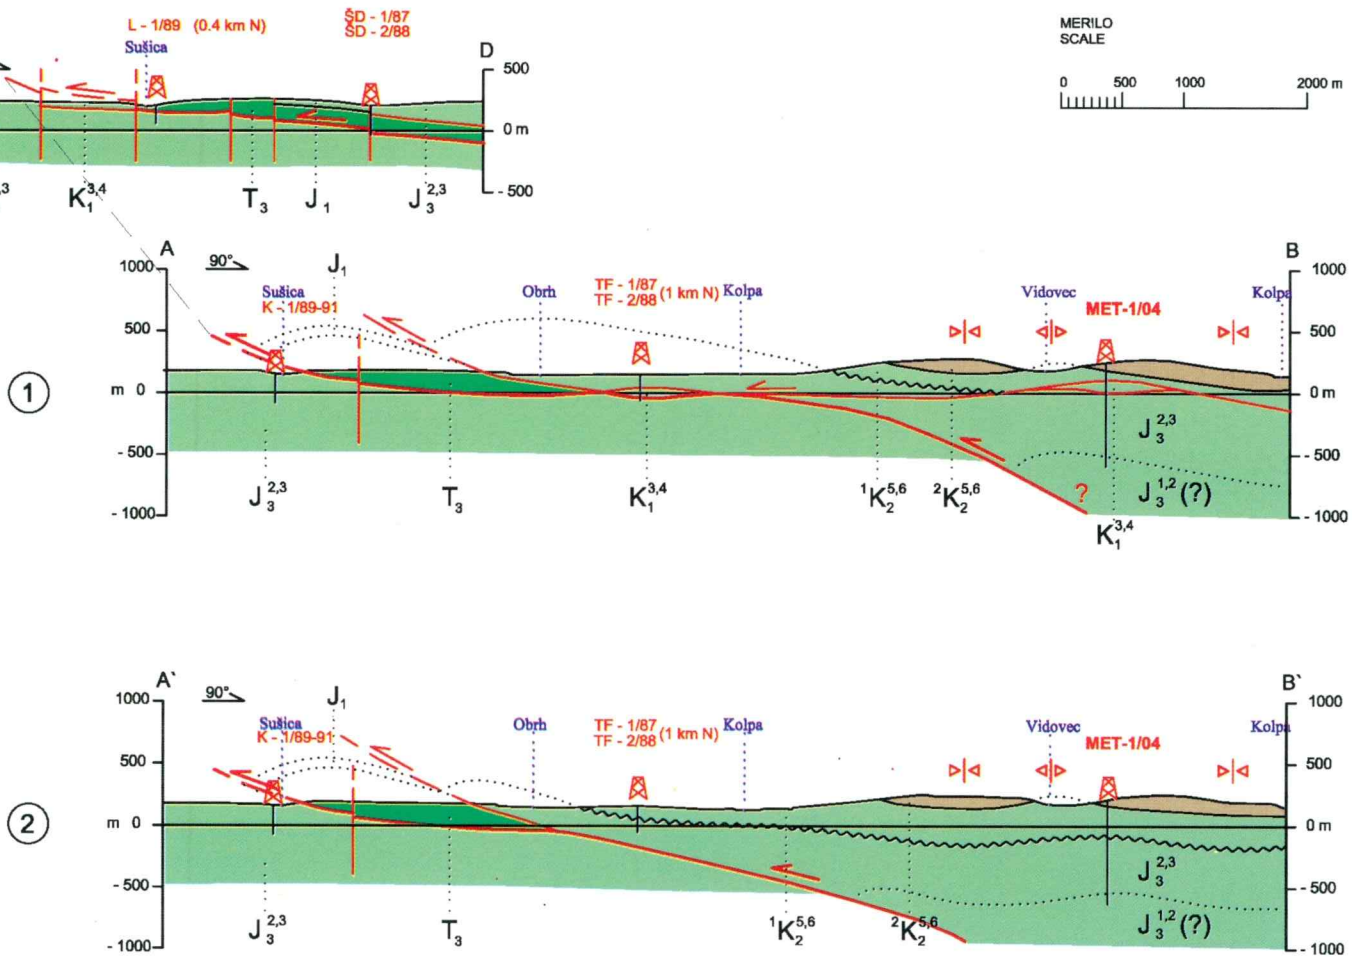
L - 1/89 (0.4 km N)
Sušica
ŠD - 1/87
ŠD - 2/88
D
500
0 m
- 500
3
$K_1^{3,4}$
$T_3$
$J_1$
$J_3^{2,3}$

MERILO
SCALE
0 500 1000 2000 m

A
B
90°
1000
500
m 0
- 500
- 1000
Sušica
K - 1/89-91
$J_1$
Obrh
TF - 1/87
TF - 2/88 (1 km N)
Kolpa
Vidovec
MET-1/04
Kolpa
1000
500
0 m
- 500
- 1000
1
$J_3^{2,3}$
$J_3^{2,3}$
$T_3$
$K_1^{3,4}$
$^1K_2^{5,6}$
$^2K_2^{5,6}$
?
$J_3^{1,2}$ (?)
$K_1^{3,4}$

A`
B`
90°
1000
500
m 0
- 500
- 1000
Sušica
K - 1/89-91
$J_1$
Obrh
TF - 1/87
TF - 2/88 (1 km N)
Kolpa
Vidovec
MET-1/04
Kolpa
1000
500
0 m
- 500
- 1000
2
$J_3^{2,3}$
$J_3^{2,3}$
$T_3$
$^1K_2^{5,6}$
$^2K_2^{5,6}$
$J_3^{1,2}$ (?)